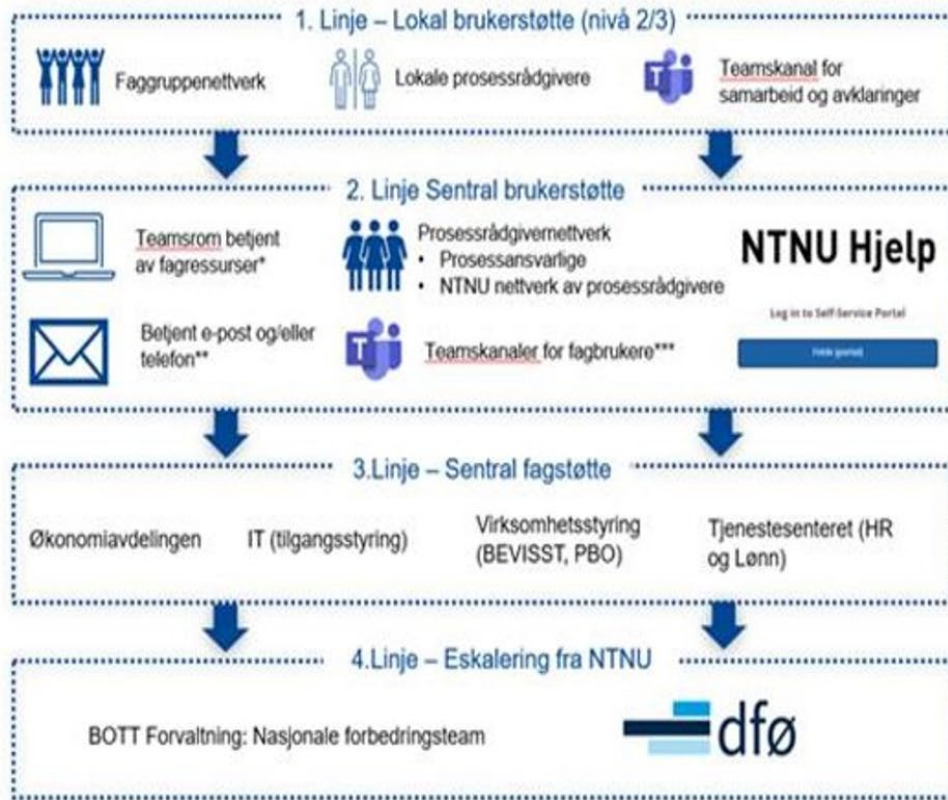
1. Linje – Lokal brukerstøtte (nivå 2/3)

Faggruppenettverk

Lokale prosessrådgivere

Teamskanal for samarbeid og avklaringer

2. Linje Sentral brukerstøtte

Teamsrom betjent av fagressurser*

Prosessrådgivernettverk
• Prosessansvarlige
• NTNU nettverk av prosessrådgivere

NTNU Hjelp

Log in to Self-Service Portal

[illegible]

Betjent e-post og/eller telefon**

Teamskanaler for fagbrukere***

3.Linje – Sentral fagstøtte

Økonomiavdelingen

IT (tilgangsstyring)

Virksomhetsstyring (BEVISST, PBO)

Tjenestesenteret (HR og Lønn)

4.Linje – Eskalering fra NTNU

BOTT Forvaltning: Nasjonale forbedringsteam

dfø